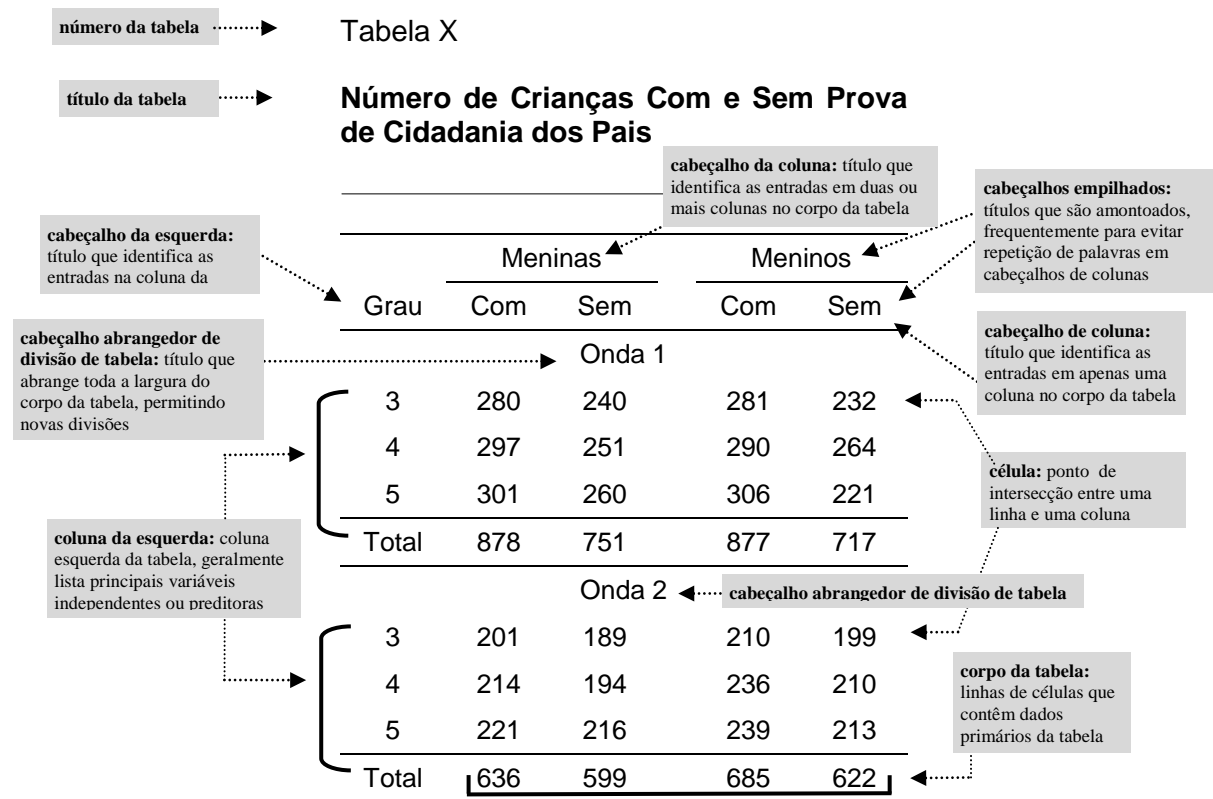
**número da tabela**

Tabela X

**título da tabela**

**Número de Crianças Com e Sem Prova de Cidadania dos Pais**

**cabeçalho da coluna:** título que identifica as entradas em duas ou mais colunas no corpo da tabela

**cabeçalhos empilhados:** títulos que são amontoados, frequentemente para evitar repetição de palavras em cabeçalhos de colunas

**cabeçalho da esquerda:** título que identifica as entradas na coluna da

| | Meninas | | Meninos | |
|---|---|---|---|---|
| Grau | Com | Sem | Com | Sem |
| | | Onda 1 | | |
| 3 | 280 | 240 | 281 | 232 |
| 4 | 297 | 251 | 290 | 264 |
| 5 | 301 | 260 | 306 | 221 |
| Total | 878 | 751 | 877 | 717 |
| | | Onda 2 | | |
| 3 | 201 | 189 | 210 | 199 |
| 4 | 214 | 194 | 236 | 210 |
| 5 | 221 | 216 | 239 | 213 |
| Total | 636 | 599 | 685 | 622 |

**cabeçalho abrangedor de divisão de tabela:** título que abrange toda a largura do corpo da tabela, permitindo novas divisões

**cabeçalho de coluna:** título que identifica as entradas em apenas uma coluna no corpo da tabela

**célula:** ponto de intersecção entre uma linha e uma coluna

**coluna da esquerda:** coluna esquerda da tabela, geralmente lista principais variáveis independentes ou preditoras

**cabeçalho abrangedor de divisão de tabela**

**corpo da tabela:** linhas de células que contêm dados primários da tabela